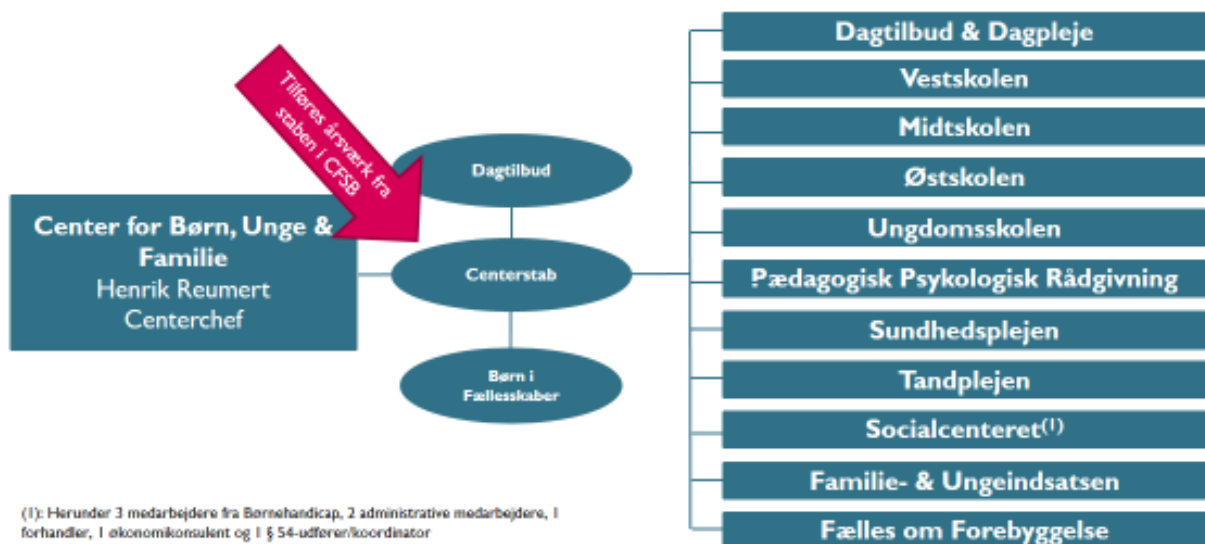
Tilføres årsværk fra staben i CFSB

Center for Børn, Unge & Familie
Henrik Reumert
Centerchef

Dagtilbud

Centerstab

Børn i Fællesskaber

Dagtilbud & Dagpleje

Vestskolen

Midtskolen

Østskolen

Ungdomsskolen

Pædagogisk Psykologisk Rådgivning

Sundhedsplejen

Tandplejen

Socialcenteret$^{(1)}$

Familie- & Ungeindsatsen

Fælles om Forebyggelse

(1): Herunder 3 medarbejdere fra Børnehandicap, 2 administrative medarbejdere, 1 forhandler, 1 økonomikonsulent og 1 § 54-udfører/koordinator